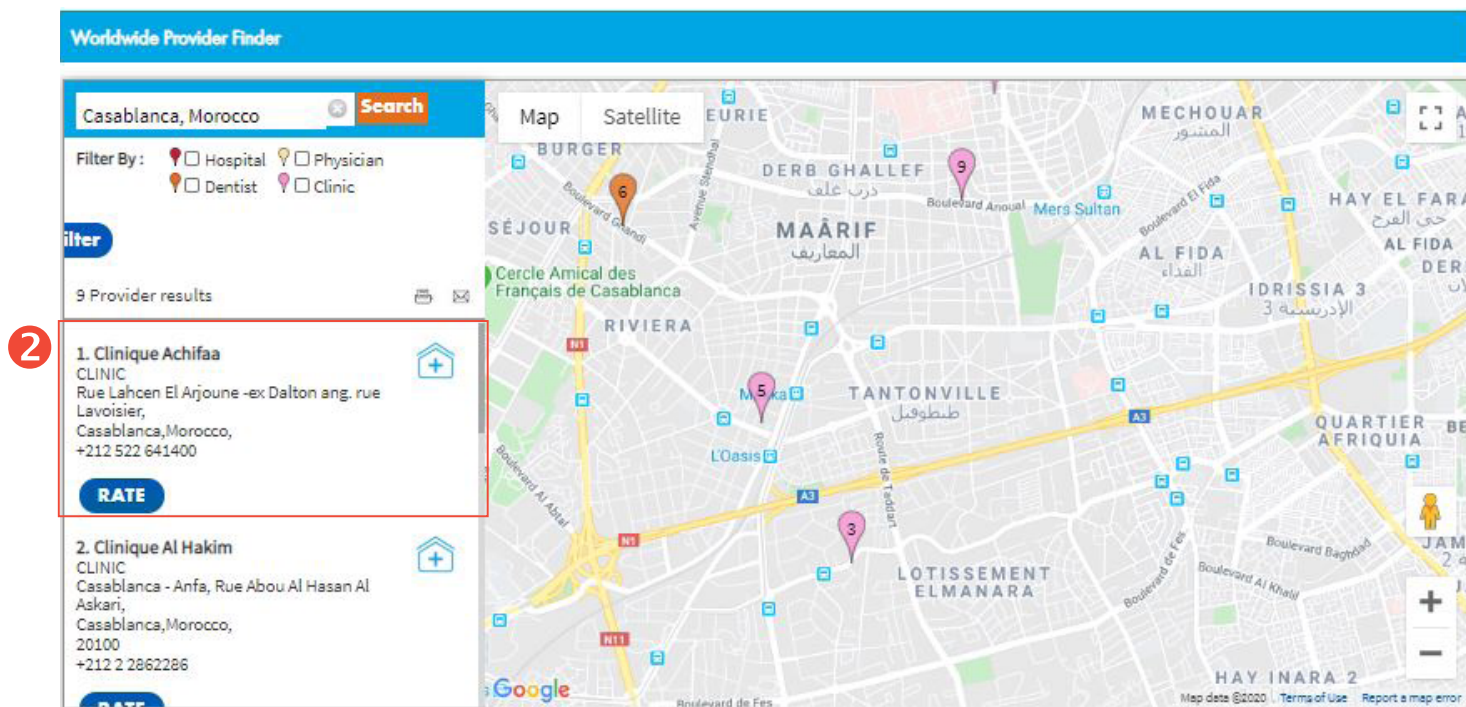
Worldwide Provider Finder

Casablanca, Morocco
Search

Filter By : Hospital Physician Dentist Clinic

ilter

9 Provider results

2

1. Clinique Achifaa
CLINIC
Rue Lahcen El Arjoune -ex Dalton ang. rue Lavoisier,
Casablanca,Morocco,
+212 522 641400

RATE

2. Clinique Al Hakim
CLINIC
Casablanca - Anfa, Rue Abou Al Hasan Al Askari,
Casablanca,Morocco,
20100
+212 2 2862286

RATE

Map Satellite

EURIE
BURGER
DERB GHALLEF
درب غلف
MAÂRIF
المعاريف
MECHOUAR
المشور
HAY EL FARA
حي الفرح
AL FIDA
الفداء
AL FIDA
DER
SÉJOUR
Cercle Amical des Français de Casablanca
RIVIERA
TANTONVILLE
طنطوفيل
IDRISSIA 3
الإدريسية 3
QUARTIER AFRIQUIA
LOTISSEMENT ELMANARA
HAY INARA 2
Mers Sultan
L'Oasis
Maarif
Boulevard Ghandi
Avenue Stendhal
Boulevard Anoual
Boulevard El Fida
Boulevard Al Abtal
Route de Taddart
Boulevard de Fès
Boulevard Baghdad
Boulevard Al Khalil
Boulevard de Fes
N1
N11
A3
6
9
5
3
Google
Map data ©2020 Terms of Use Report a map error